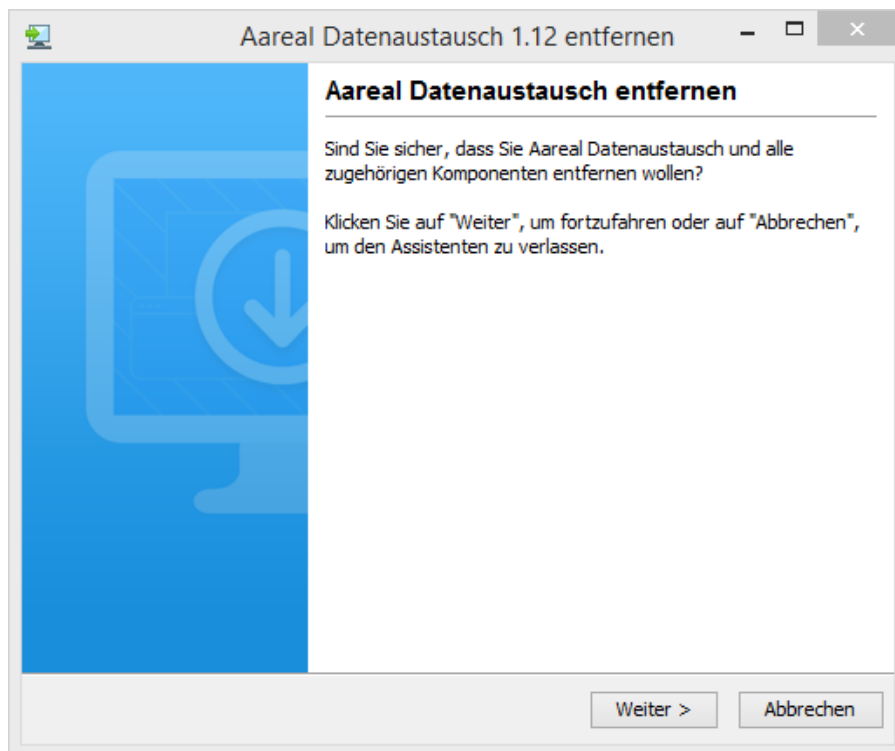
Aareal Datenaustausch 1.12 entfernen

Aareal Datenaustausch entfernen

Sind Sie sicher, dass Sie Aareal Datenaustausch und alle zugehörigen Komponenten entfernen wollen?

Klicken Sie auf "Weiter", um fortzufahren oder auf "Abbrechen", um den Assistenten zu verlassen.

Weiter >

Abbrechen